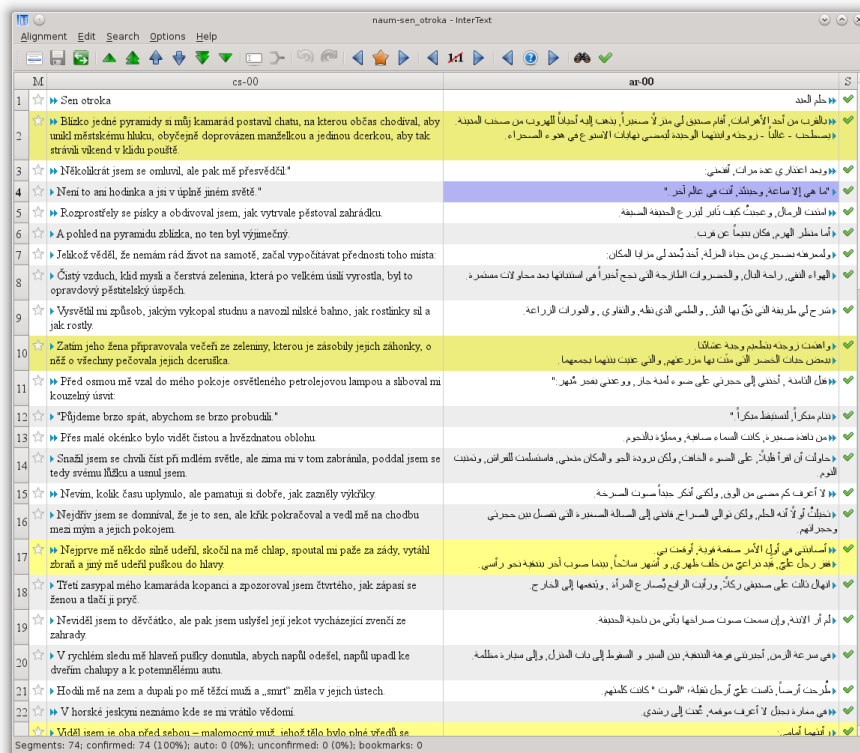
naum-sen_otroka - InterText

Alignment Edit Search Options Help

| | M | cs-00 | ar-00 | S |
|---|---|---|---|---|
| 1 | ☆ | Sen otroka | حلم العبد | ✔ |
| 2 | ☆ | Blízko jedné pyramidy si můj kamarád postavil chatu, na kterou občas chodíval, aby unikl městskému hluku, obyčejně doprovázen manželkou a jedinou dcerkou, aby tak strávili víkend v klidu pouště. | بالقرب من أحد الأهرامات، أقام صديق لي منزلاً صغيراً، يذهب إليه أحياناً للهروب من صخب المدينة. تصطحب - غالباً - زوجته وابنتهما الوحيدة ليمضي نهايات الأسبوع في هدوء الصحراء. | ✔ |
| 3 | ☆ | Několikrát jsem se omluvil, ale pak mě přesvědčil: | وبعد اعتذاري عدة مرات، أقنعني: | ✔ |
| 4 | ☆ | Není to ani hodinka a jsi v úplně jiném světě." | "ما هي إلا ساعة، وحينئذ، أنت في عالم آخر." | ✔ |
| 5 | ☆ | Rozprostřely se písky a obdivoval jsem, jak vytrvale pěstoval zahrádku. | امتدت الرمال، وعجبتُ كيف ثابر ليزرع الحديقة الصغيرة. | ✔ |
| 6 | ☆ | A pohled na pyramidu zblízka, no ten byl výjimečný. | وأما منظر الهرم، فكان مدهشاً عن قرب. | ✔ |
| 7 | ☆ | Jelikož věděl, že nemám rád život na samotě, začal vypočítávat přednosti toho místa: | ولمعرفته بضجري من حياة العزلة، أخذ يُعدد لي مزايا المكان: | ✔ |
| 8 | ☆ | Čistý vzduch, klid mysli a čerstvá zelenina, která po velkém úsilí vyrostla, byl to opravdový pěstitelský úspěch. | الهواء النقي، راحة البال، والخضروات الطازجة التي نجح أخيراً في استنباتها بعد محاولات مستمرة. | ✔ |
| 9 | ☆ | Vysvětlil mi způsob, jakým vykopal studnu a navozil nilské bahno, jak rostlinky sil a jak rostly. | شرح لي طريقة التي حفر بها البئر، والطمي الذي نقله، والتقاوي، والبذور الزراعة. | ✔ |
| 10 | ☆ | Zatím jeho žena připravovala večeři ze zeleniny, kterou je zásobily jejich záhonky, o něž o všechny pečovala jejich dceruška. | واهتمت زوجته بتطعيم وجبة عشائنا ببعض حبات الخضر التي منّت بها مزرعتهم، والتي عنيت بهما جميعها. | ✔ |
| 11 | ☆ | Před osmou mě vzal do mého pokoje osvětleného petrolejovou lampou a sliboval mi kouzelný úsvit: | قبل الثامنة، أخذني إلى حجرتي على ضوء لمبة جاز، ووعدني بفجر مُبهر: | ✔ |
| 12 | ☆ | "Půjdeme brzo spát, abychom se brzo probudili." | "ننام مبكراً، لنستيقظ مبكراً." | ✔ |
| 13 | ☆ | Přes malé okénko bylo vidět čistou a hvězdnatou oblohu. | من نافذة صغيرة، كانت السماء صافية، ومملوءة بالنجوم. | ✔ |
| 14 | ☆ | Snažil jsem se chvíli číst při mdlém světle, ale zima mi v tom zabránila, poddal jsem se tedy svému lůžku a usnul jsem. | حاولت أن أقرأ قليلاً على الضوء الخافت، ولكن برودة الجو والمكان منعني، فاستسلمت للفراش، ونمت النوم. | ✔ |
| 15 | ☆ | Nevím, kolik času uplynulo, ale pamatuji si dobře, jak zazněly výkřiky. | لا أعرف كم مضى من الوقت، ولكني أتذكر جيداً صوت الصرخة. | ✔ |
| 16 | ☆ | Nejdřív jsem se domníval, že je to sen, ale křik pokračoval a vedl mě na chodbu mezi mým a jejich pokojem. | تخيلتُ أولاً أنه الحلم، ولكن توالى الصراخ، فاتبعني إلى الصالة الصغيرة التي تفصل بين حجرتي وحجرتهم. | ✔ |
| 17 | ☆ | Nejprve mě někdo silně udeřil, skočil na mě chlap, spoutal mi paže za zády, vytáhl zbraň a jiný mě udeřil puškou do hlavy. | أصابتني في أول الأمر صفعة قوية، أوقعت بي. قفز رجل عليّ، قيد ذراعيّ من خلف ظهري، وأشهر سلاحاً، بينما صوب آخر بندقية نحو رأسي. | ✔ |
| 18 | ☆ | Třetí zasypal mého kamaráda kopanci a zpozoroval jsem čtvrtého, jak zápasí se ženou a tlačí ji pryč. | انهال ثالث على صديقي ركلاً، ورأيت الرابع يُصارع المرأة، ويدفعها إلى الخارج. | ✔ |
| 19 | ☆ | Neviděl jsem to děvčátko, ale pak jsem uslyšel její jekot vycházející zvenčí ze zahrady. | لم أرَ الابنة، وإن سمعت صوت صراخها يأتي من ناحية الحديقة. | ✔ |
| 20 | ☆ | V rychlém sledu mě hlaveň pušky donutila, abych napůl odešel, napůl upadl ke dveřím chalupy a k potemnělému autu. | في سرعة الزمن، أجبرتني فوهة البندقية، بين السير والسقوط إلى باب المنزل، وإلى سيارة مظلمة. | ✔ |
| 21 | ☆ | Hodili mě na zem a dupali po mě těžcí muži a „smrt" zněla v jejich ústech. | طُرحت أرضاً، داست عليّ أرجل ثقيلة، "الموت" كانت كلمتهم. | ✔ |
| 22 | ☆ | V horské jeskyni neznámo kde se mi vrátilo vědomí. | في مغارة بجبل لا أعرف موقعه، عُدت إلى رشدي. | ✔ |
| 23 | ☆ | Viděl jsem je oba před sebou – malomocný muž, jehož tělo bylo plné vředů se | رأيتهما أمامي: | ✔ |

Segments: 74; confirmed: 74 (100%); auto: 0 (0%); unconfirmed: 0 (0%); bookmarks: 0